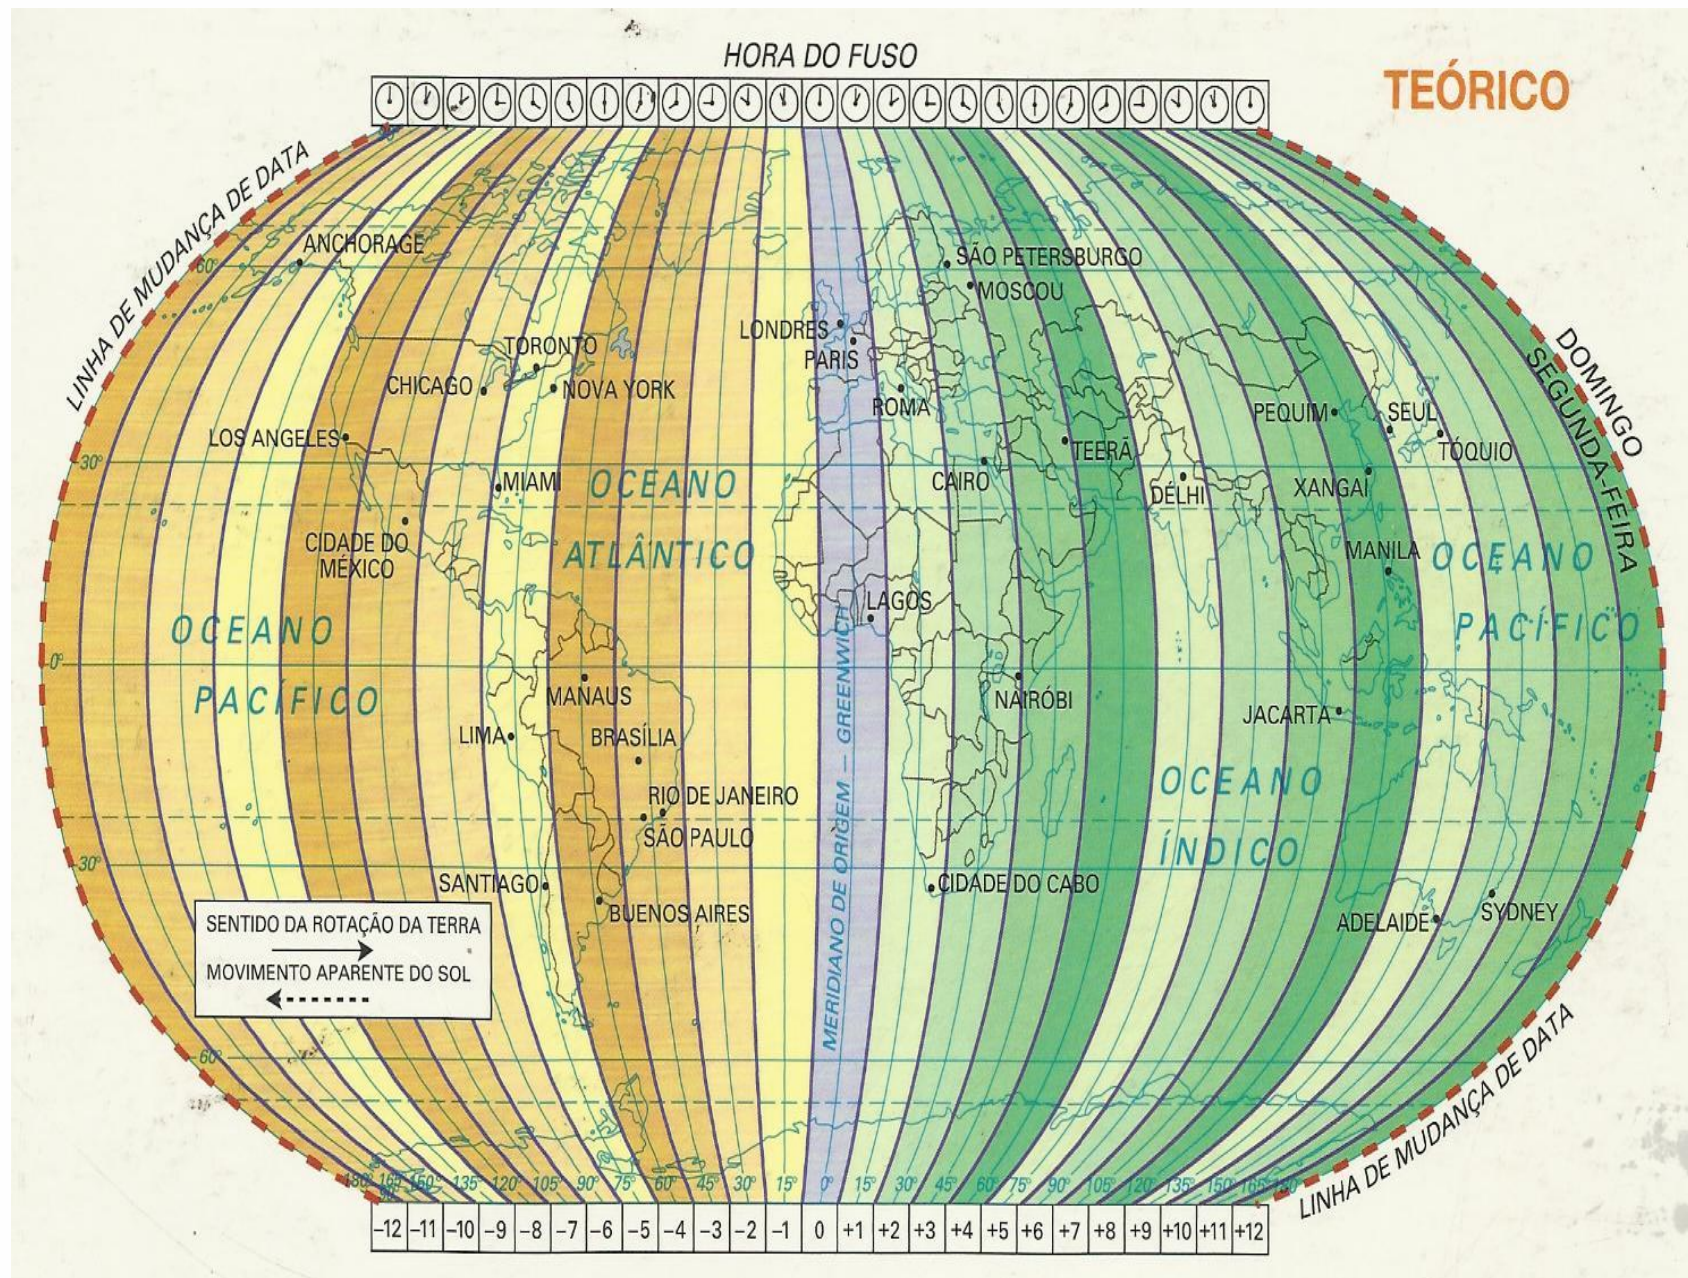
HORA DO FUSO

TEÓRICO

LINHA DE MUDANÇA DE DATA

ANCHORAGE

60°

SÃO PETERSBURGO

MOSCOU

LONDRES

PARIS

TORONTO

CHICAGO

NOVA YORK

ROMA

DOMINGO

SEGUNDA-FEIRA

PEQUIM

SEUL

TÓQUIO

LOS ANGELES

TEERÃ

30°

MIAMI

OCEANO

ATLÂNTICO

CAIRO

DÉLHI

XANGAI

CIDADE DO MÉXICO

MANILA

OCEANO

PACÍFICO

LAGOS

OCEANO

PACÍFICO

0°

MANAUS

NAIRÓBI

JACARTA

LIMA

BRASÍLIA

MERIDIANO DE ORIGEM — GREENWICH

RIO DE JANEIRO

SÃO PAULO

OCEANO

ÍNDICO

30°

SANTIAGO

CIDADE DO CABO

BUENOS AIRES

SYDNEY

ADELAIDE

SENTIDO DA ROTAÇÃO DA TERRA

MOVIMENTO APARENTE DO SOL

60°

LINHA DE MUDANÇA DE DATA

180° 165° 150° 135° 120° 105° 90° 75° 60° 45° 30° 15° 0° 15° 30° 45° 60° 75° 90° 105° 120° 135° 150° 165° 180°

| -12 | -11 | -10 | -9 | -8 | -7 | -6 | -5 | -4 | -3 | -2 | -1 | 0 | +1 | +2 | +3 | +4 | +5 | +6 | +7 | +8 | +9 | +10 | +11 | +12 |
|---|---|---|---|---|---|---|---|---|---|---|---|---|---|---|---|---|---|---|---|---|---|---|---|---|